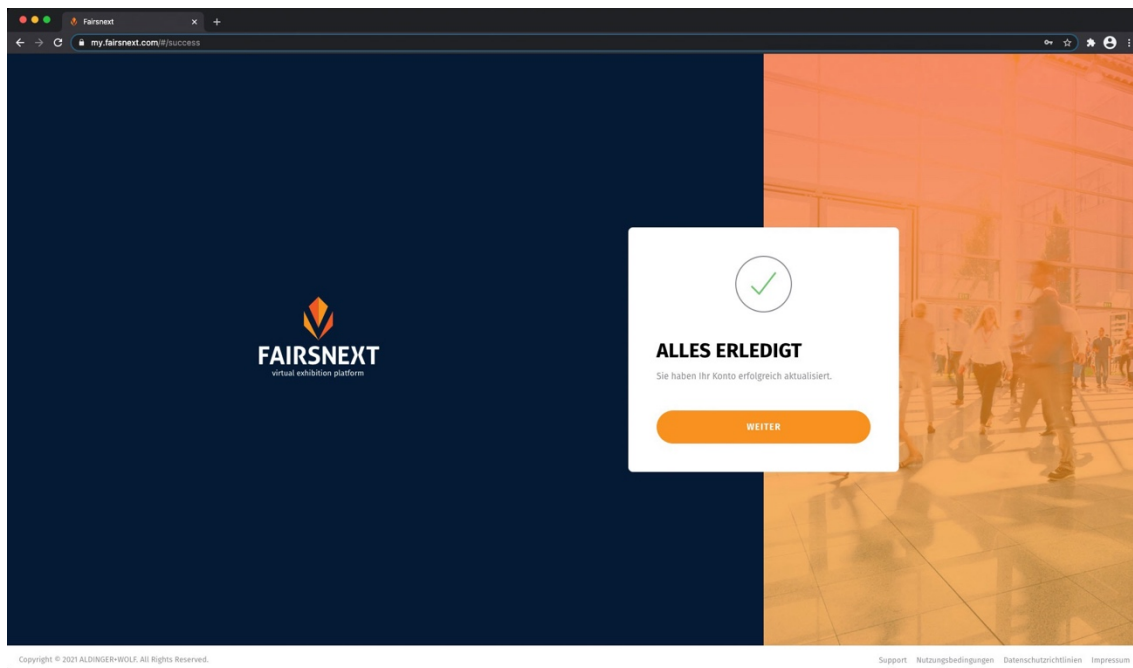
Fairsnext

my.fairsnext.com/#/success

FAIRSNEXT
virtual exhibition platform

ALLES ERLEDIGT

Sie haben Ihr Konto erfolgreich aktualisiert.

WEITER

Copyright © 2021 ALDINGER+WOLF. All Rights Reserved.

Support Nutzungsbedingungen Datenschutzrichtlinien Impressum